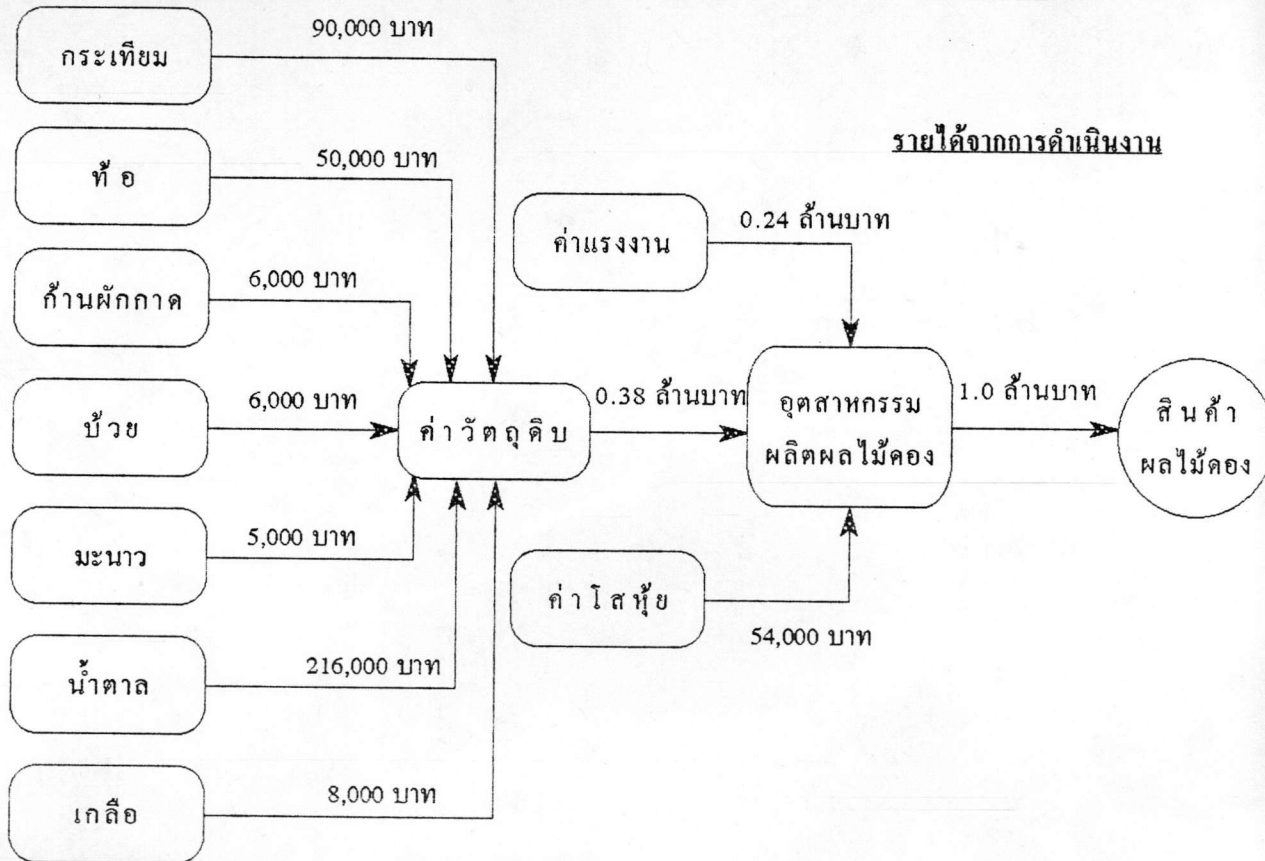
กระเทียม
90,000 บาท

ท้อ
50,000 บาท

ก้านผักกาด
6,000 บาท

บ๊วย
6,000 บาท

มะนาว
5,000 บาท

น้ำตาล
216,000 บาท

เกลือ
8,000 บาท

ค่าวัตถุดิบ
0.38 ล้านบาท

รายได้จากการดำเนินงาน

ค่าแรงงาน
0.24 ล้านบาท

อุตสาหกรรม ผลิตผลไม้ดอง
1.0 ล้านบาท

สินค้า ผลไม้ดอง

ค่าโสหุ้ย
54,000 บาท